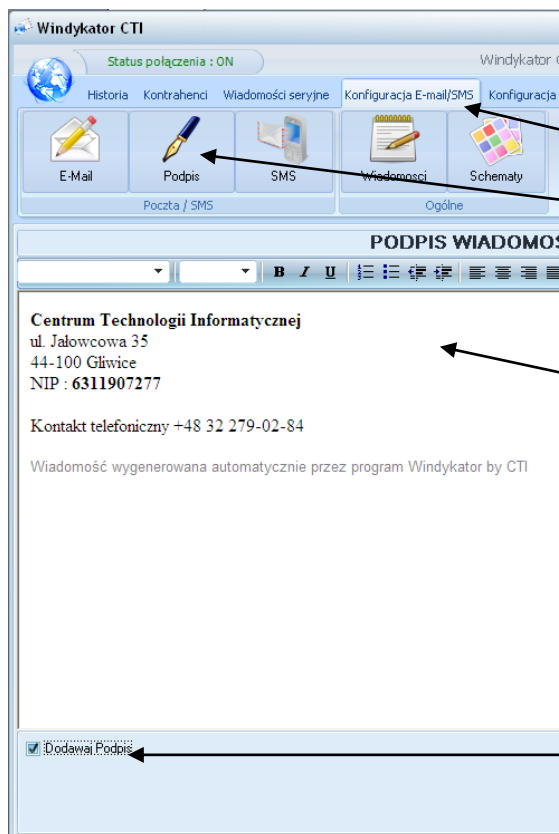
Windykator CTI

Status połączenia : ON

Windykator (

Historia Kontrahenci Wiadomości seryjne Konfiguracja E-mail/SMS Konfiguracja

E-Mail Podpis SMS Wiadomosci Schematy

Poczta / SMS Ogólne

PODPIS WIADOMOS

B I U

**Centrum Technologii Informatycznej**
ul. Jałowcowa 35
44-100 Gliwice
NIP : **6311907277**

Kontakt telefoniczny +48 32 279-02-84

Wiadomość wygenerowana automatycznie przez program Windykator by CTI

Dodawaj Podpis